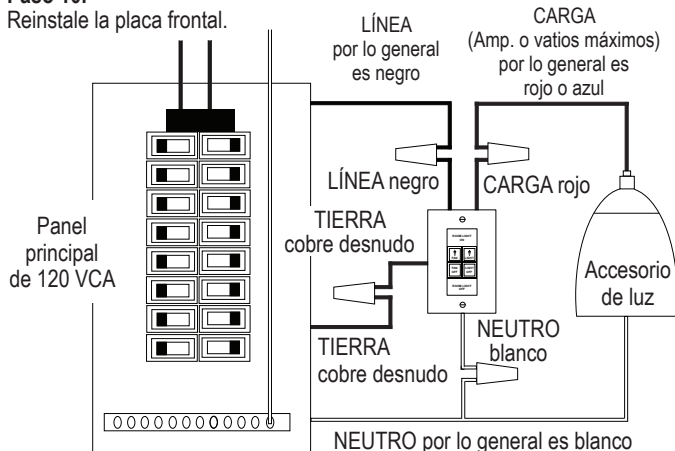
Paso 10:
Reinstale la placa frontal.

LÍNEA
por lo general
es negro

CARGA
(Amp. o vatios máximos)
por lo general es
rojo o azul

LÍNEA negro

CARGA rojo

TIERRA
cobre desnudo

Panel
principal
de 120 VCA

Accesorio
de luz

NEUTRO
blanco

TIERRA
cobre desnudo

NEUTRO por lo general es blanco